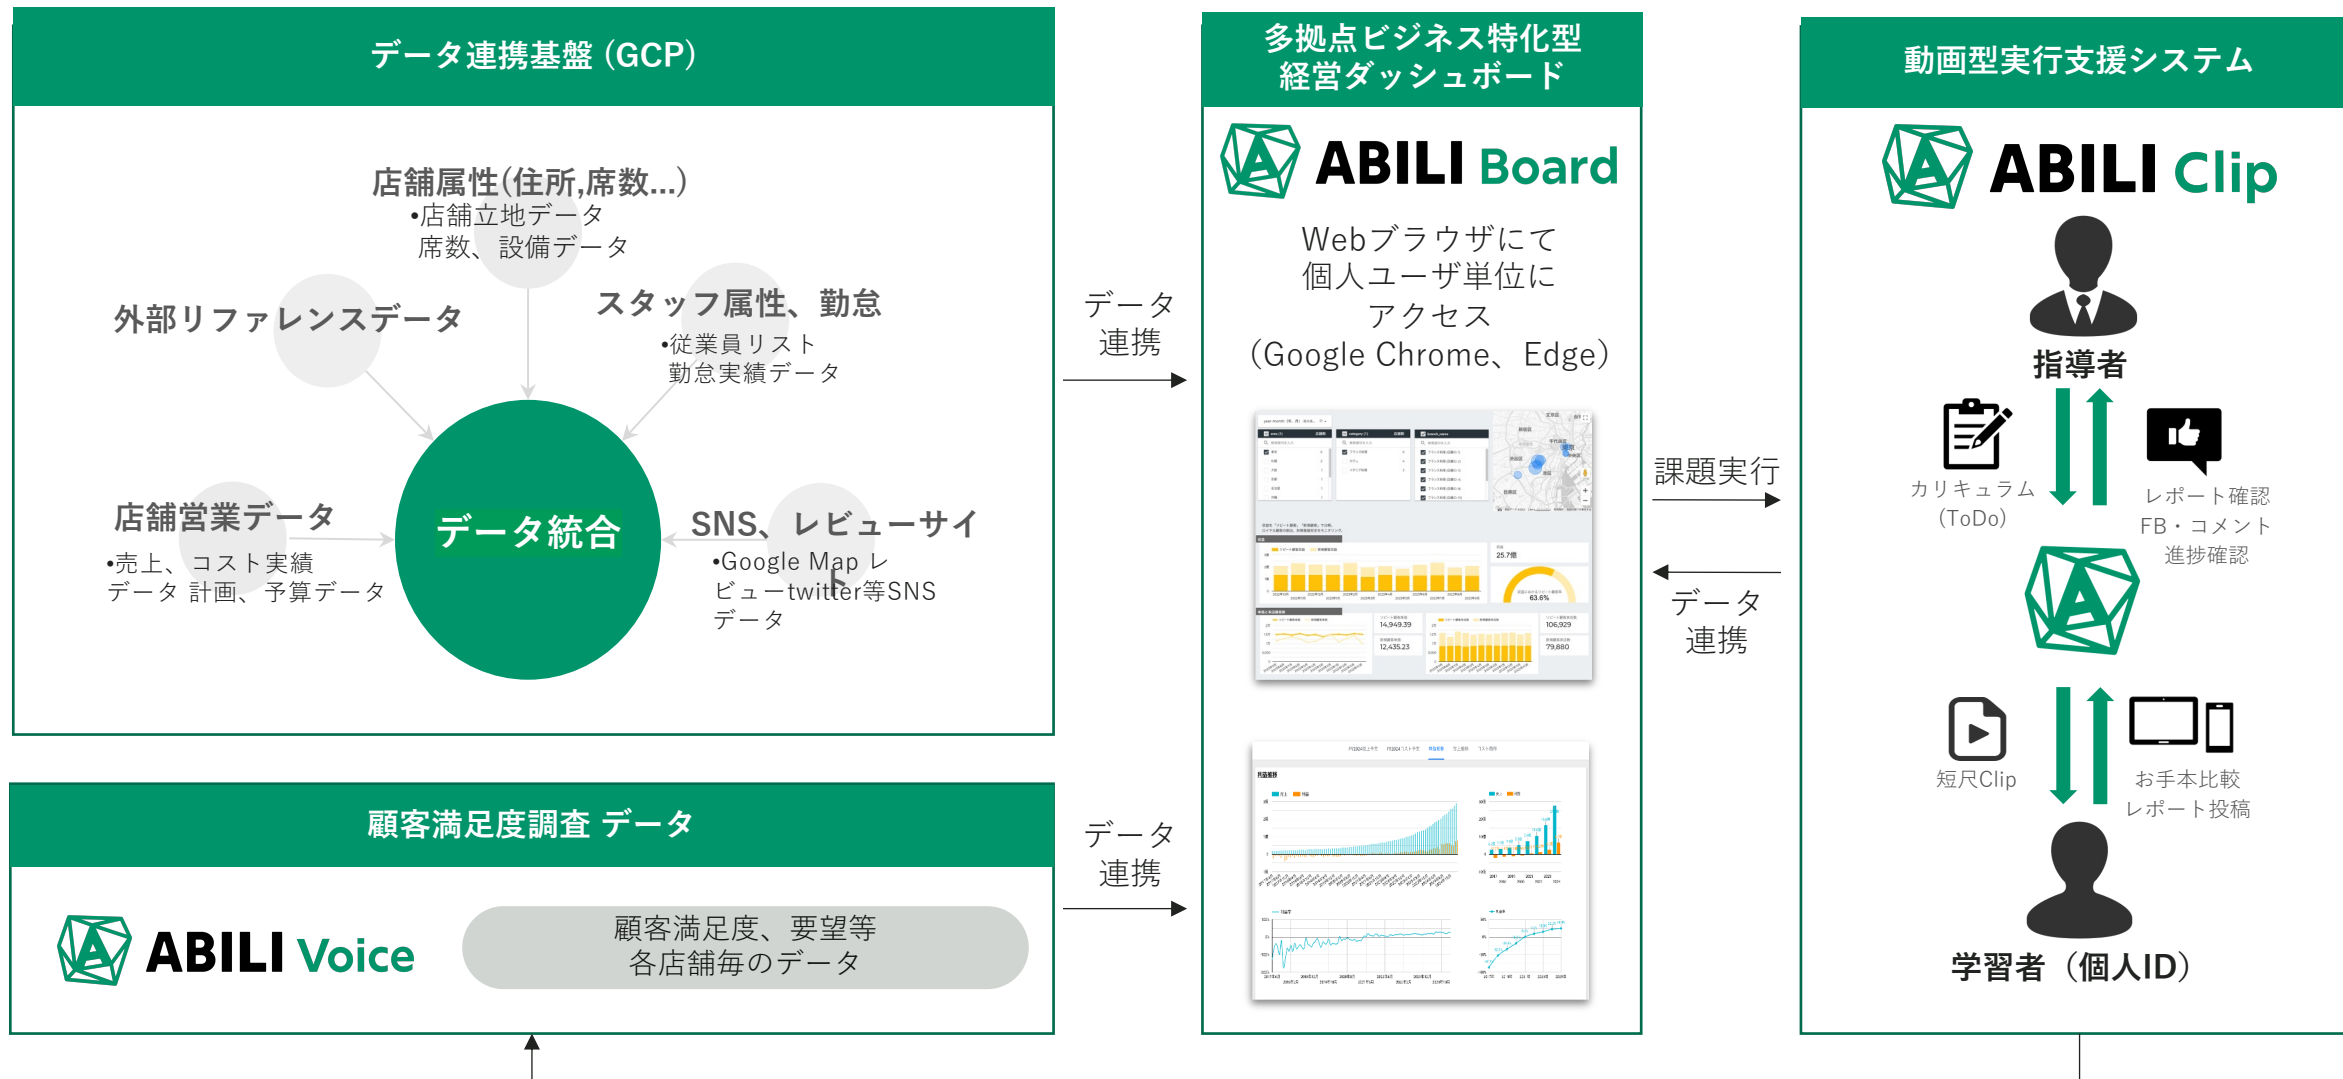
データ連携基盤（GCP）

店舗属性(住所,席数...)
•店舗立地データ
席数、設備データ

外部リファレンスデータ

スタッフ属性、勤怠
•従業員リスト
勤怠実績データ

店舗営業データ
•売上、コスト実績データ 計画、予算データ

データ統合

SNS、レビューサイ
•Google Map レビューtwitter等SNSデータ

顧客満足度調査 データ

ABILI Voice

顧客満足度、要望等
各店舗毎のデータ

データ
連携

データ
連携

多拠点ビジネス特化型
経営ダッシュボード

ABILI Board

Webブラウザにて
個人ユーザ単位に
アクセス
（Google Chrome、Edge）

25.7億
63.6%
14,949.39
12,435.23
106,929
79,880

課題実行

データ
連携

動画型実行支援システム

ABILI Clip

指導者

カリキュラム
（ToDo）

レポート確認
FB・コメント
進捗確認

短尺Clip

お手本比較
レポート投稿

学習者（個人ID）